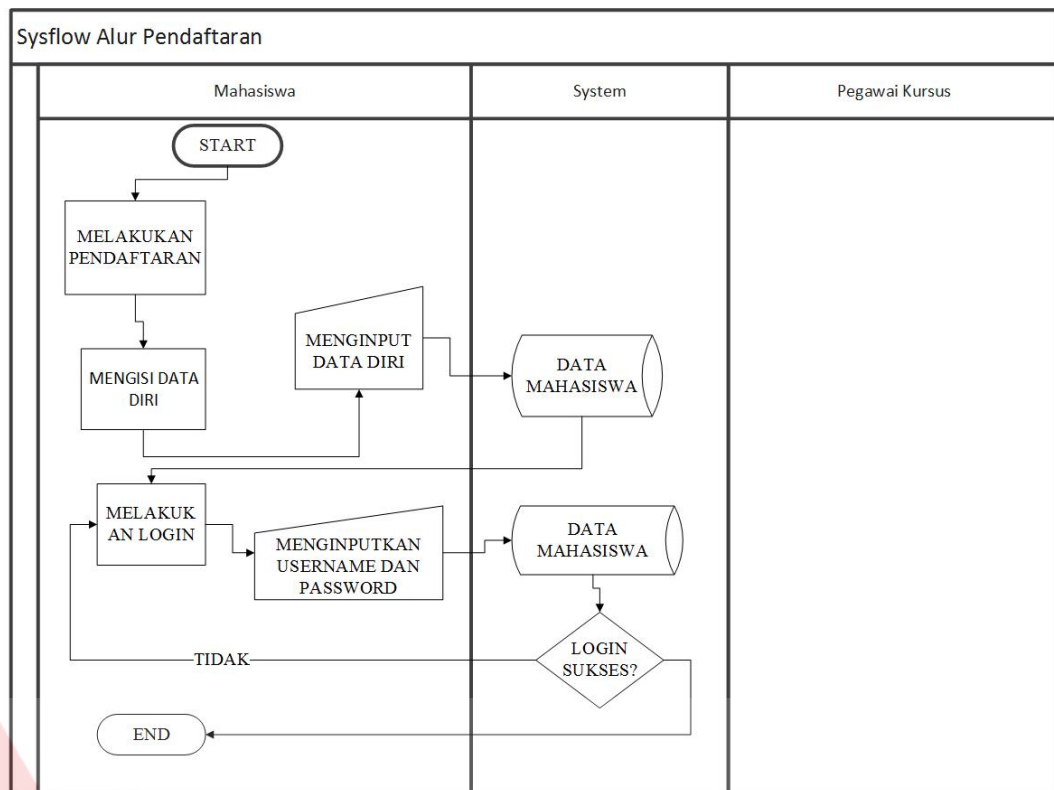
Sysflow Alur Pendaftaran

Mahasiswa

System

Pegawai Kursus

START

MELAKUKAN PENDAFTARAN

MENGISI DATA DIRI

MENGINPUT DATA DIRI

DATA MAHASISWA

MELAKUK AN LOGIN

MENGINPUTKAN USERNAME DAN PASSWORD

DATA MAHASISWA

LOGIN SUKSES?

TIDAK

END